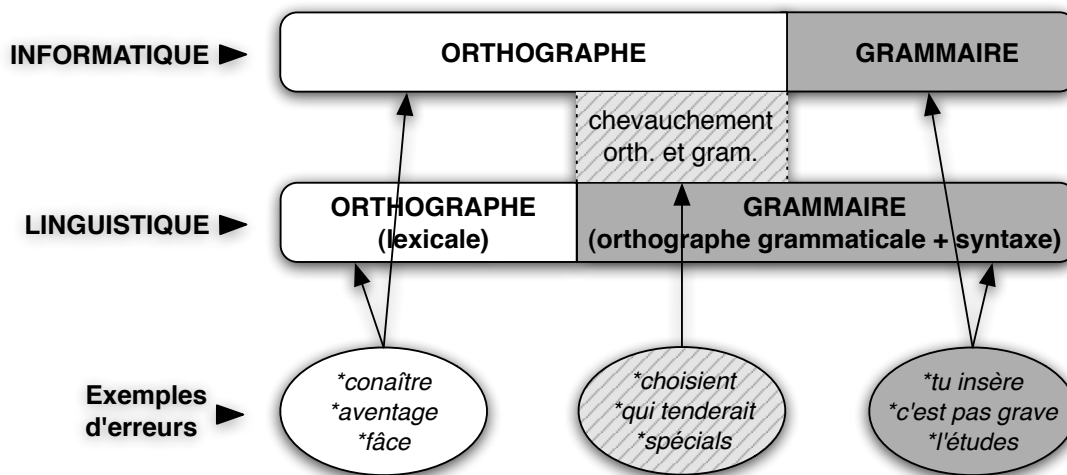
INFORMATIQUE

ORTHOGRAPHE

GRAMMAIRE

chevauchement orth. et gram.

LINGUISTIQUE

ORTHOGRAPHE (lexicale)

GRAMMAIRE (orthographe grammaticale + syntaxe)

Exemples d'erreurs

*conaître
*aventage
*fâce

*choisient
*qui tenderait
*spécials

*tu insère
*c'est pas grave
*l'études